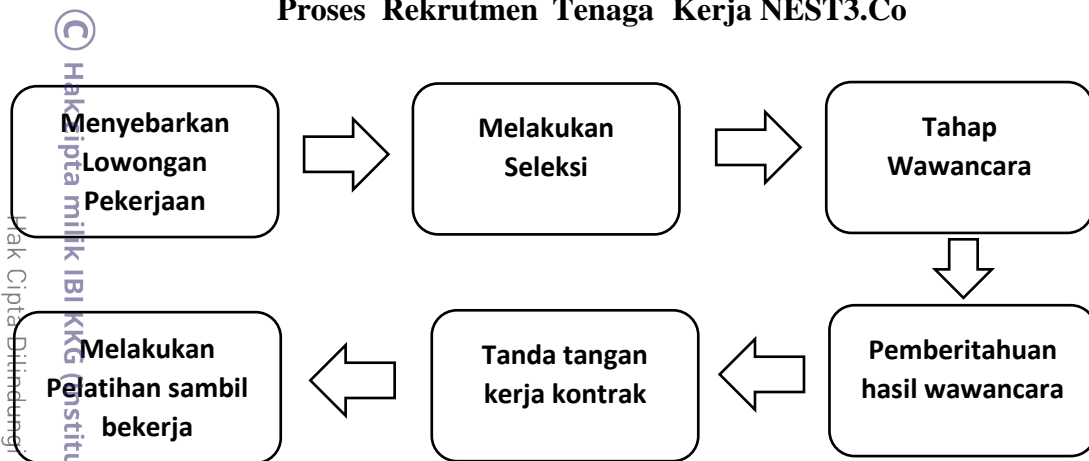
Proses Rekrutmen Tenaga Kerja NEST3.Co

Menyebarkan Lowongan Pekerjaan

Melakukan Seleksi

Tahap Wawancara

Pemberitahuan hasil wawancara

Tanda tangan kerja kontrak

Melakukan Pelatihan sambil bekerja

© Hak cipta milik IBI KKG (Instit

Hak Cipta Dilindungi